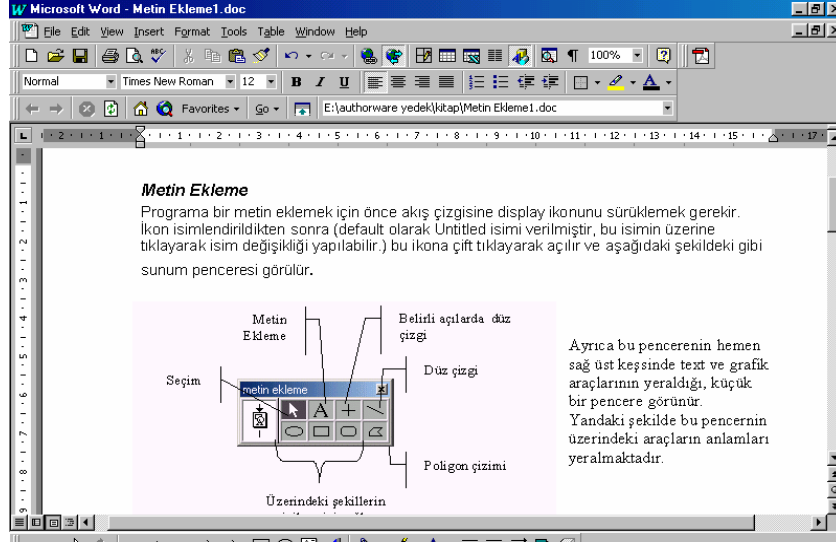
Microsoft Word - Metin Ekleme1.doc

File Edit View Insert Format Tools Table Window Help

100%

Normal Times New Roman 12 B I U

Favorites Go E:\authorware yedek\kitap\Metin Ekleme1.doc

Metin Ekleme

Programa bir metin eklemek için önce akış çizgisine display ikonunu sürüklemek gerekir. İkon isimlendirildikten sonra (default olarak Untitled isimi verilmiştir, bu isimin üzerine tıklayarak isim değişikliği yapılabilir.) bu ikona çift tıklayarak açılır ve aşağıdaki şekildeki gibi sunum penceresi görülür.

Metin Ekleme

Belirli açılarda düz çizgi

Düz çizgi

Seçim

metin ekleme

Poligon çizimi

Üzerindeki şekillerin

Ayrıca bu pencerenin hemen sağ üst keşsinde text ve grafik araçlarının yeraldığı, küçük bir pencere görünür. Yandaki şekilde bu pencernin üzerindeki araçların anlamları yeralmaktadır.